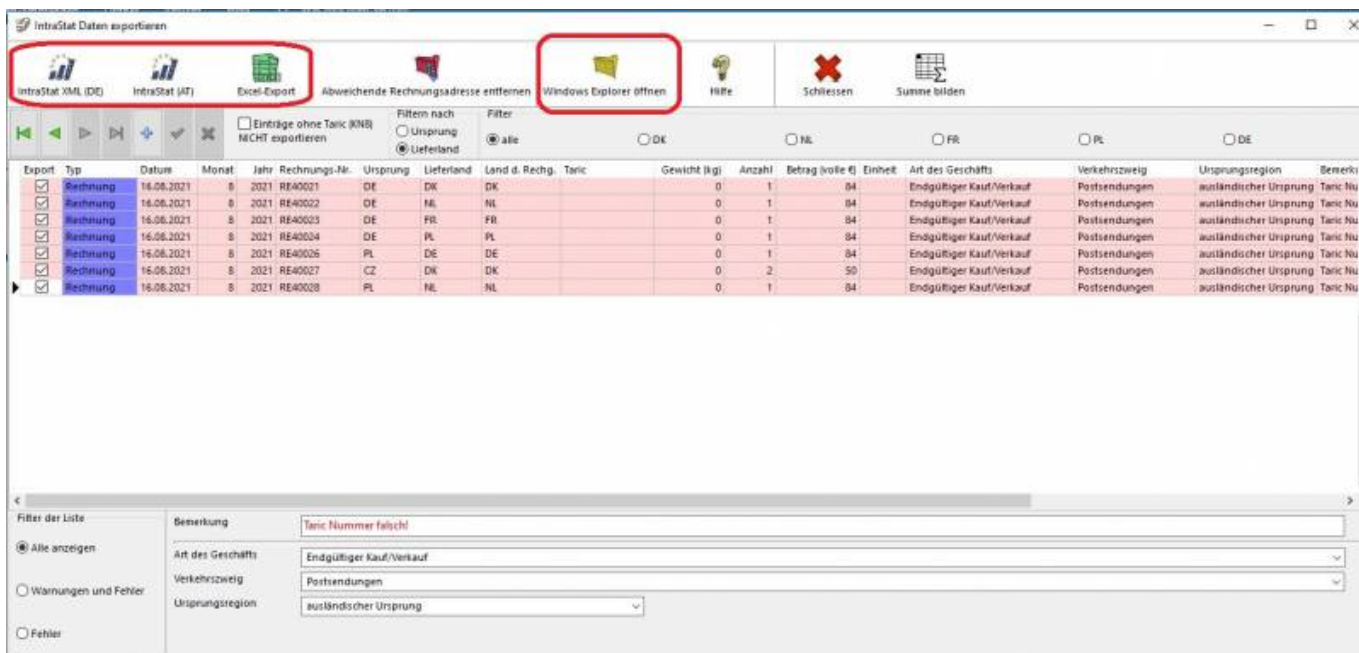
IntraStat Daten exportieren

IntraStat XML (DE) IntraStat (AT) Excel-Export Abweichende Rechnungsadresse entfernen Windows Explorer öffnen Hilfe Schliessen Summe bilden

Einträge ohne Taric (KN8) NICHT exportieren

Filtern nach
Ursprung
Lieferland

Filter
alle DK NL FR PL DE

| Export | Typ | Datum | Monat | Jahr | Rechnungs-Nr. | Ursprung | Lieferland | Land d. Rechg. | Taric | Gewicht (kg) | Anzahl | Betrag (volle €) | Einheit | Art des Geschäfts | Verkehrszweig | Ursprungsregion | Bemerk |
|---|---|---|---|---|---|---|---|---|---|---|---|---|---|---|---|---|---|
| ☑ | Rechnung | 16.08.2021 | 8 | 2021 | RE40021 | DE | DK | DK | | 0 | 1 | 84 | | Endgültiger Kauf/Verkauf | Postsendungen | ausländischer Ursprung | Taric Nu |
| ☑ | Rechnung | 16.08.2021 | 8 | 2021 | RE40022 | DE | NL | NL | | 0 | 1 | 84 | | Endgültiger Kauf/Verkauf | Postsendungen | ausländischer Ursprung | Taric Nu |
| ☑ | Rechnung | 16.08.2021 | 8 | 2021 | RE40023 | DE | FR | FR | | 0 | 1 | 84 | | Endgültiger Kauf/Verkauf | Postsendungen | ausländischer Ursprung | Taric Nu |
| ☑ | Rechnung | 16.08.2021 | 8 | 2021 | RE40024 | DE | PL | PL | | 0 | 1 | 84 | | Endgültiger Kauf/Verkauf | Postsendungen | ausländischer Ursprung | Taric Nu |
| ☑ | Rechnung | 16.08.2021 | 8 | 2021 | RE40026 | PL | DE | DE | | 0 | 1 | 84 | | Endgültiger Kauf/Verkauf | Postsendungen | ausländischer Ursprung | Taric Nu |
| ☑ | Rechnung | 16.08.2021 | 8 | 2021 | RE40027 | CZ | DK | DK | | 0 | 2 | 50 | | Endgültiger Kauf/Verkauf | Postsendungen | ausländischer Ursprung | Taric Nu |
| ☑ | Rechnung | 16.08.2021 | 8 | 2021 | RE40028 | PL | NL | NL | | 0 | 1 | 84 | | Endgültiger Kauf/Verkauf | Postsendungen | ausländischer Ursprung | Taric Nu |

Filter der Liste
Alle anzeigen
Warnungen und Fehler
Fehler

Bemerkung: Taric Nummer falsch!
Art des Geschäfts: Endgültiger Kauf/Verkauf
Verkehrszweig: Postsendungen
Ursprungsregion: ausländischer Ursprung